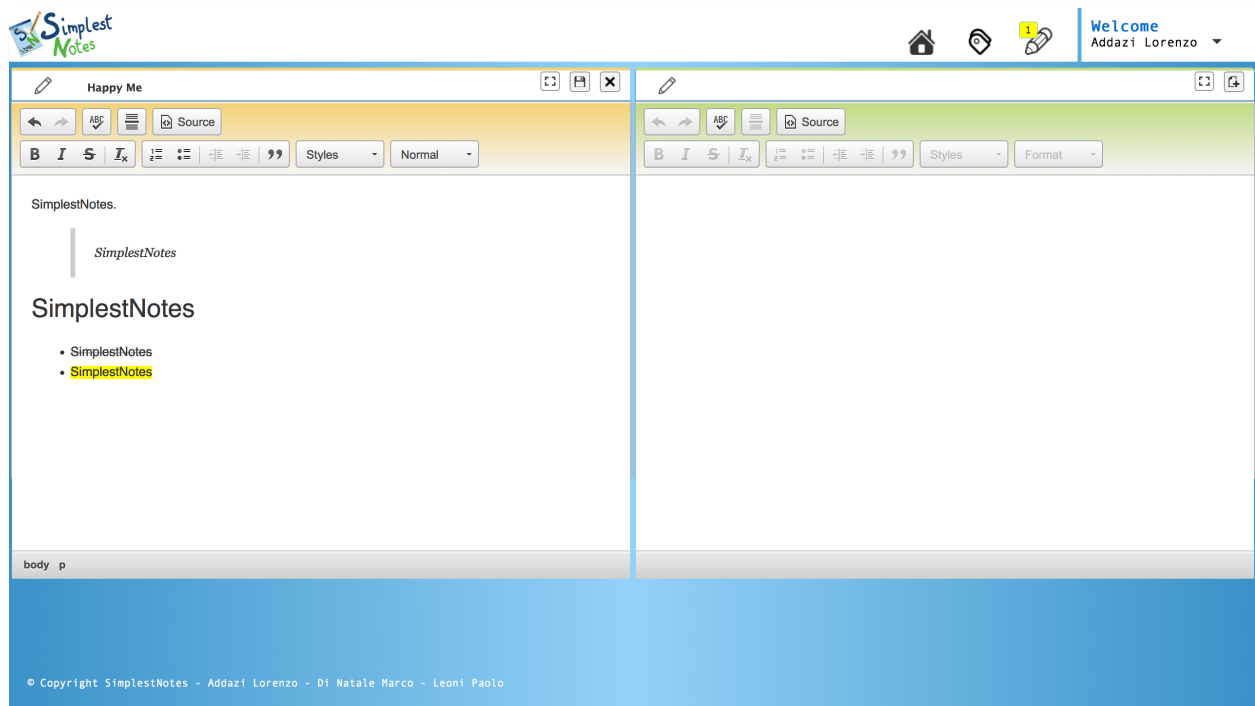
SN Simplest Notes

1

Welcome
Addazi Lorenzo

Happy Me

ABC Source

B I S Tx 99 Styles Normal

SimplestNotes.

SimplestNotes

SimplestNotes

- SimplestNotes
- SimplestNotes

body p

ABC Source

B I S Tx 99 Styles Format

© Copyright SimplestNotes - Addazi Lorenzo - Di Natale Marco - Leoni Paolo